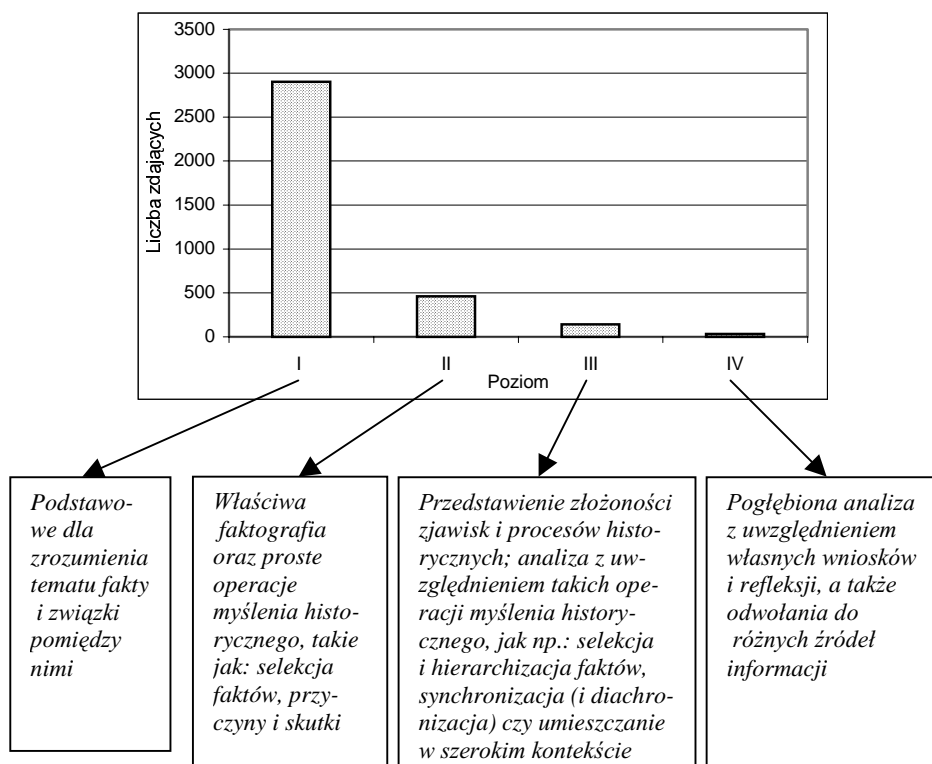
3500
3000
2500
2000
1500
1000
500
0

Liczba zdających

I
II
III
IV
Poziom

Podstawowe dla zrozumienia tematu fakty i związki pomiędzy nimi

Właściwa faktografia oraz proste operacje myślenia historycznego, takie jak: selekcja faktów, przyczyny i skutki

Przedstawienie złożoności zjawisk i procesów historycznych; analiza z uwzględnieniem takich operacji myślenia historycznego, jak np.: selekcja i hierarchizacja faktów, synchronizacja (i diachronizacja) czy umieszczanie w szerokim kontekście

Pogłębiona analiza z uwzględnieniem własnych wniosków i refleksji, a także odwołania do różnych źródeł informacji